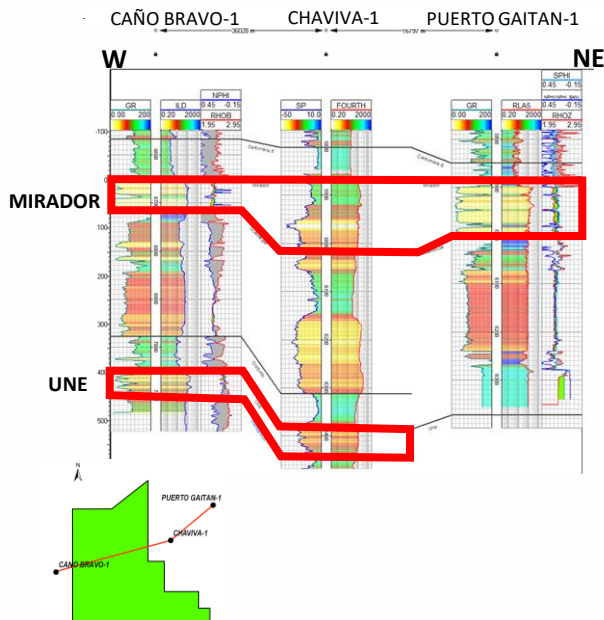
CAÑO BRAVO-1 CHAVIVA-1 PUERTO GAITAN-1

W NE

36028 m 15797 m

GR 0.00 200

ILD 0.20 2000

NPHI 0.45 -0.15
RHOB 1.95 2.95

SP -50 10.0

FOURTH 0.20 2000

GR 0.00 200

RLA5 0.20 2000

SPHI 0.45 -0.15
RHOZ 1.95 2.95

-100

0

100

200

300

400

500

Carbonera 8

Mirador

Gacheta

Une

MIRADOR

UNE

N

PUERTO GAITAN-1

CHAVIVA-1

CAÑO BRAVO-1